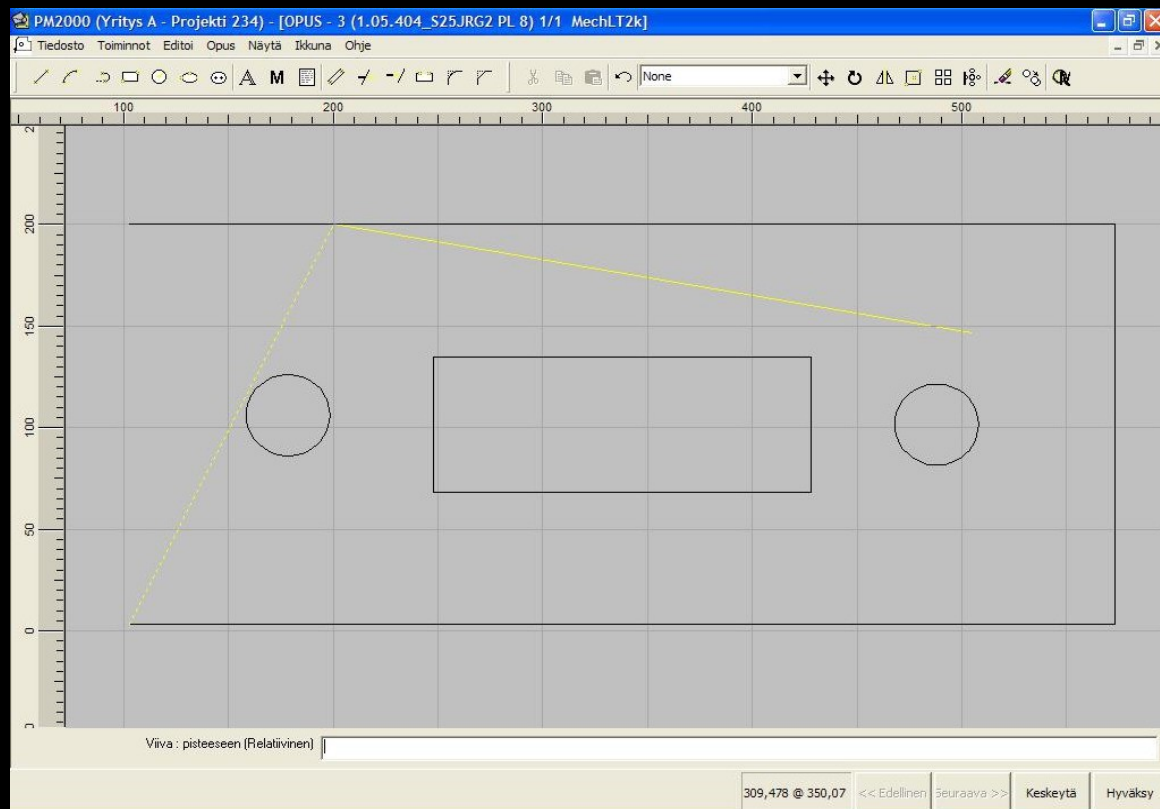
PM2000 (Yritys A - Projekti 234) - [OPUS - 3 (1.05.404_S25JRG2 PL 8) 1/1 MechLT2k]

Tiedosto Toiminnot Editoi Opus Näytä Ikkuna Ohje

A M

None

100 200 300 400 500

200

150

100

50

0

Viiva : pisteeseen (Relatiivinen)

309,478 @ 350,07 << Edellinen Seuraava >> Keskeytä Hyväksy